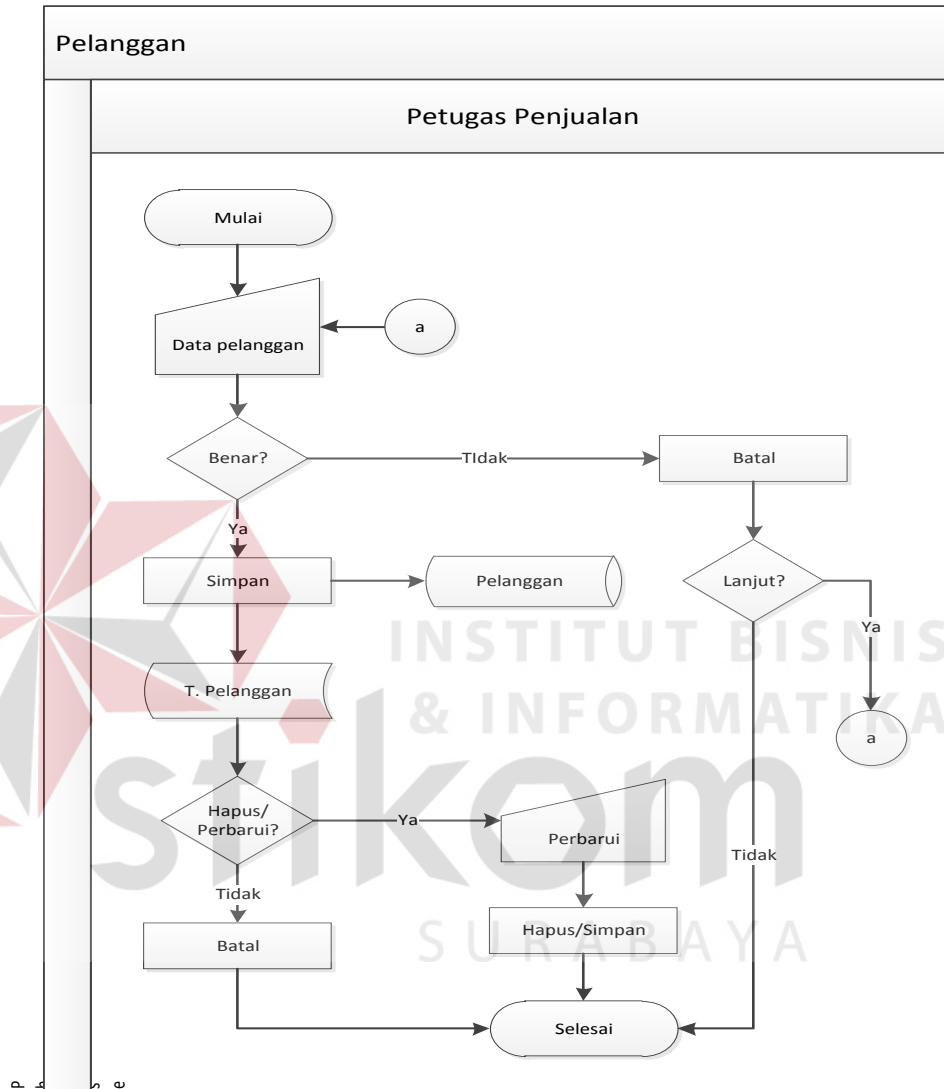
Pelanggan

Petugas Penjualan

Mulai

Data pelanggan

a

Benar?

TIdak

Batal

Ya

Simpan

Pelanggan

Lanjut?

Ya

T. Pelanggan

a

Hapus/ Perbarui?

Ya

Perbarui

Tidak

Tidak

Hapus/Simpan

Batal

Selesai

INSTITUT BISNIS & INFORMATIKA

stikom

SURABAYA